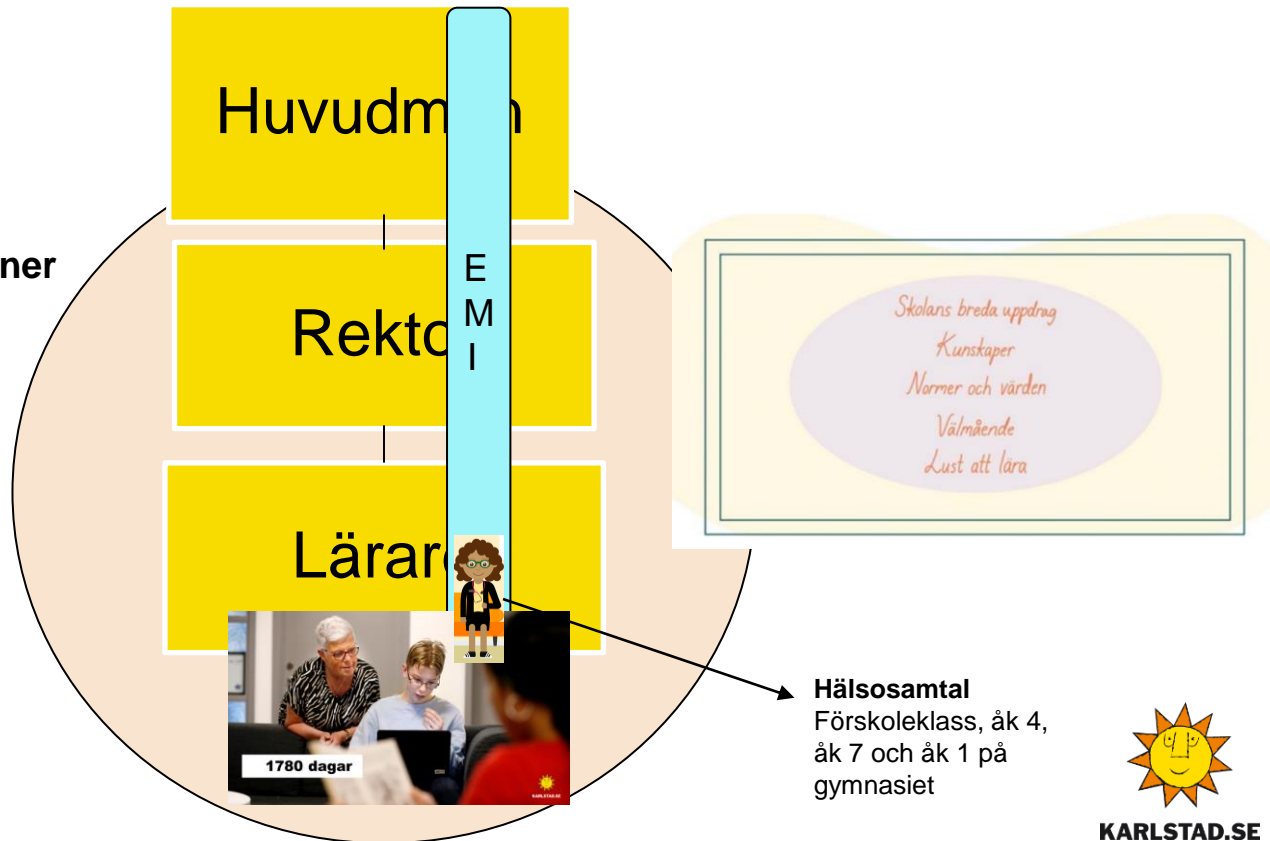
ner

Huvudm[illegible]n

Rekto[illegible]

Lärar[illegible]

E
M
I

Skolans breda uppdrag
Kunskaper
Normer och värden
Välmående
Lust att lära

1780 dagar

KARLSTAD.SE

**Hälsosamtal**
Förskoleklass, åk 4, åk 7 och åk 1 på gymnasiet

KARLSTAD.SE